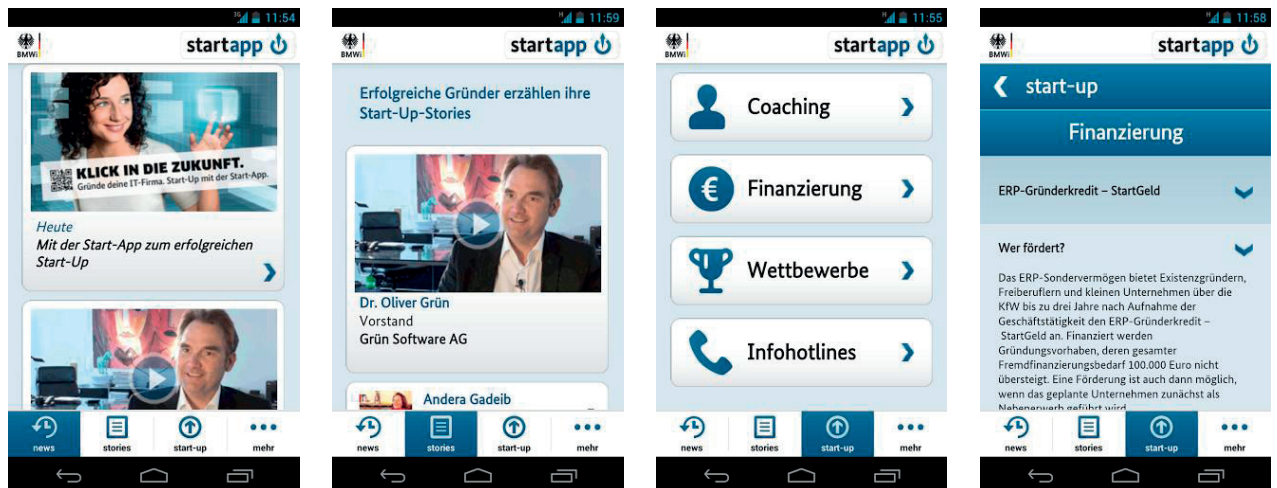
11:54

BMWi

startapp

KLICK IN DIE ZUKUNFT.
Gründe deine IT-Firma. Start-Up mit der Start-App.

Heute
Mit der Start-App zum erfolgreichen Start-Up

news stories start-up mehr

11:59

BMWi

startapp

Erfolgreiche Gründer erzählen ihre Start-Up-Stories

Dr. Oliver Grün
Vorstand
Grün Software AG

Andera Gadeib

news stories start-up mehr

11:55

BMWi

startapp

Coaching

Finanzierung

Wettbewerbe

Infohotlines

news stories start-up mehr

11:58

BMWi

startapp

start-up

Finanzierung

ERP-Gründerkredit – StartGeld

Wer fördert?

Das ERP-Sondervermögen bietet Existenzgründern, Freiberuflern und kleinen Unternehmen über die KfW bis zu drei Jahre nach Aufnahme der Geschäftstätigkeit den ERP-Gründerkredit – StartGeld an. Finanziert werden Gründungsvorhaben, deren gesamter Fremdfinanzierungsbedarf 100.000 Euro nicht übersteigt. Eine Förderung ist auch dann möglich, wenn das geplante Unternehmen zunächst als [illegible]

news stories start-up mehr